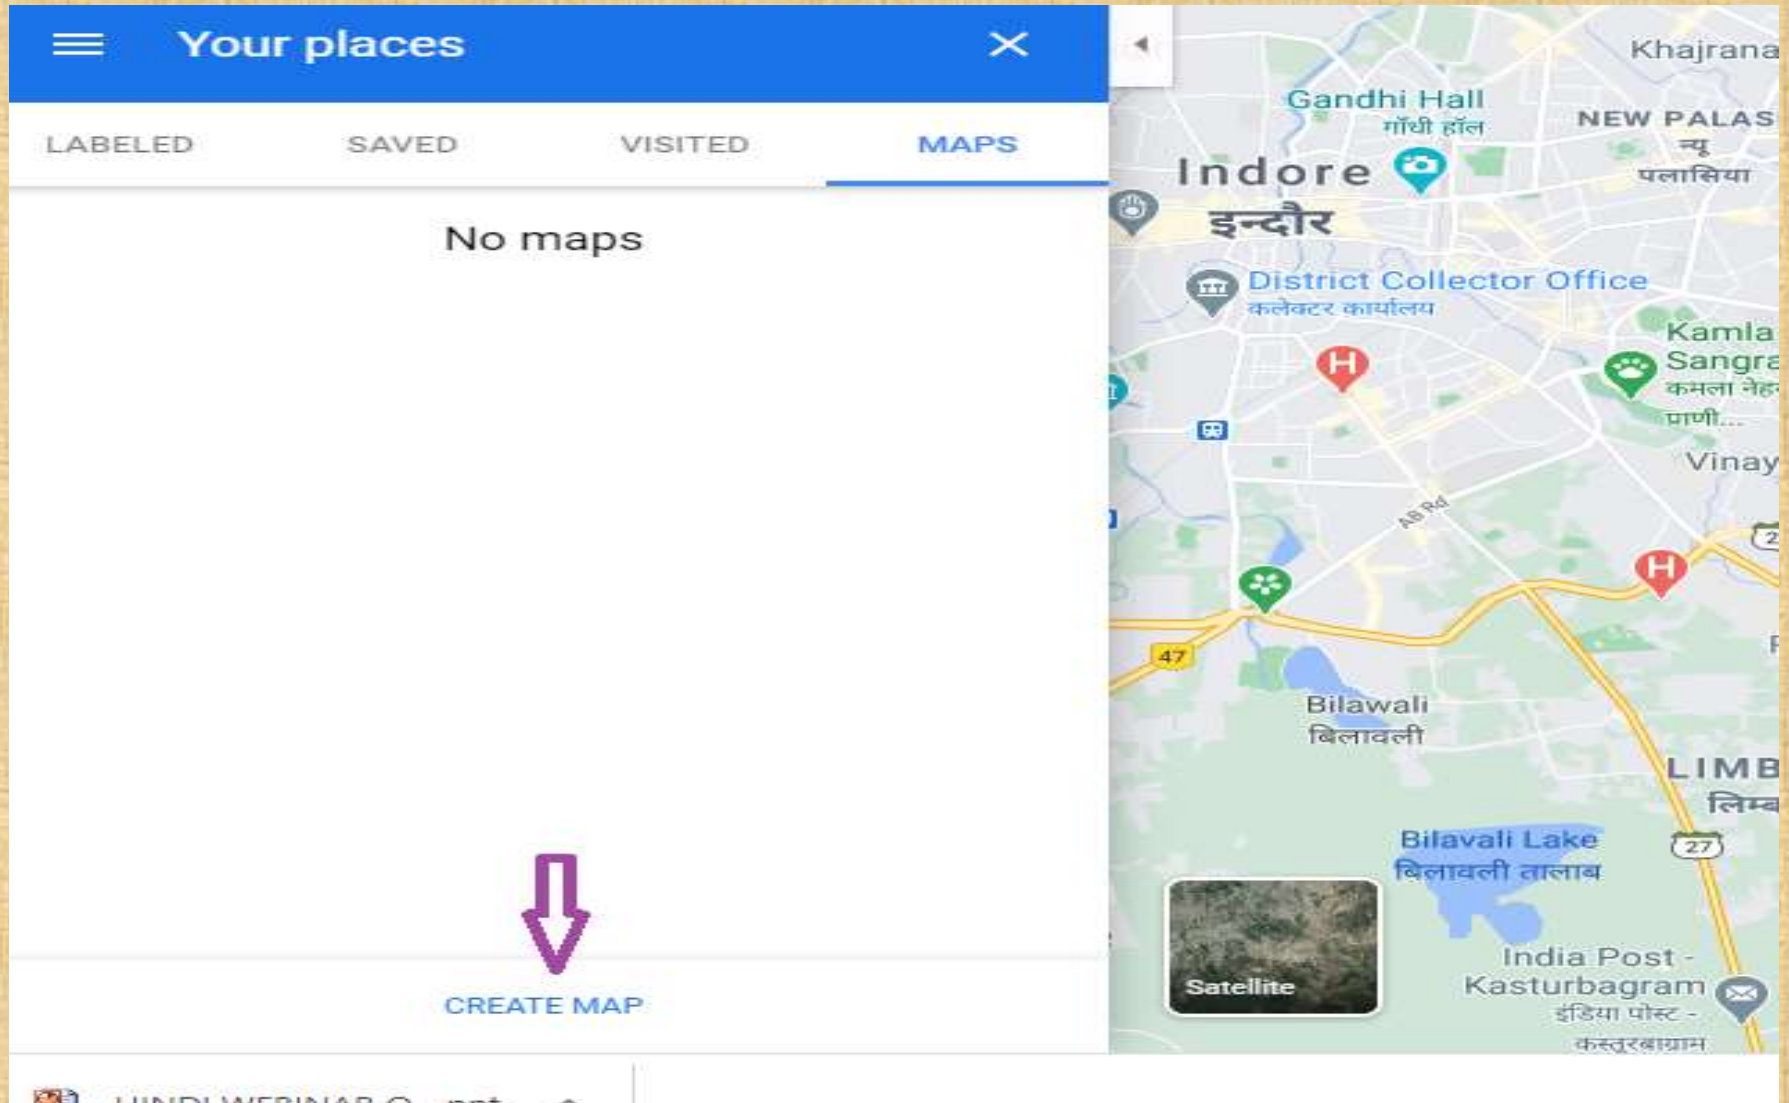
Your places

LABELED SAVED VISITED MAPS

No maps

CREATE MAP

Khajrana
Gandhi Hall
गाँधी हॉल
NEW PALAS
न्यू
पलासिया
Indore
इन्दौर
District Collector Office
कलेक्टर कार्यालय
Kamla
Sangra
कमला नेह
प्राणी...
Vinay
AB Rd
47
Bilawali
बिलावली
LIMB
लिम्ब
Bilavali Lake
बिलावली तालाब
27
Satellite
India Post - Kasturbagram
इंडिया पोस्ट - कस्तूरबाग्राम

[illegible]